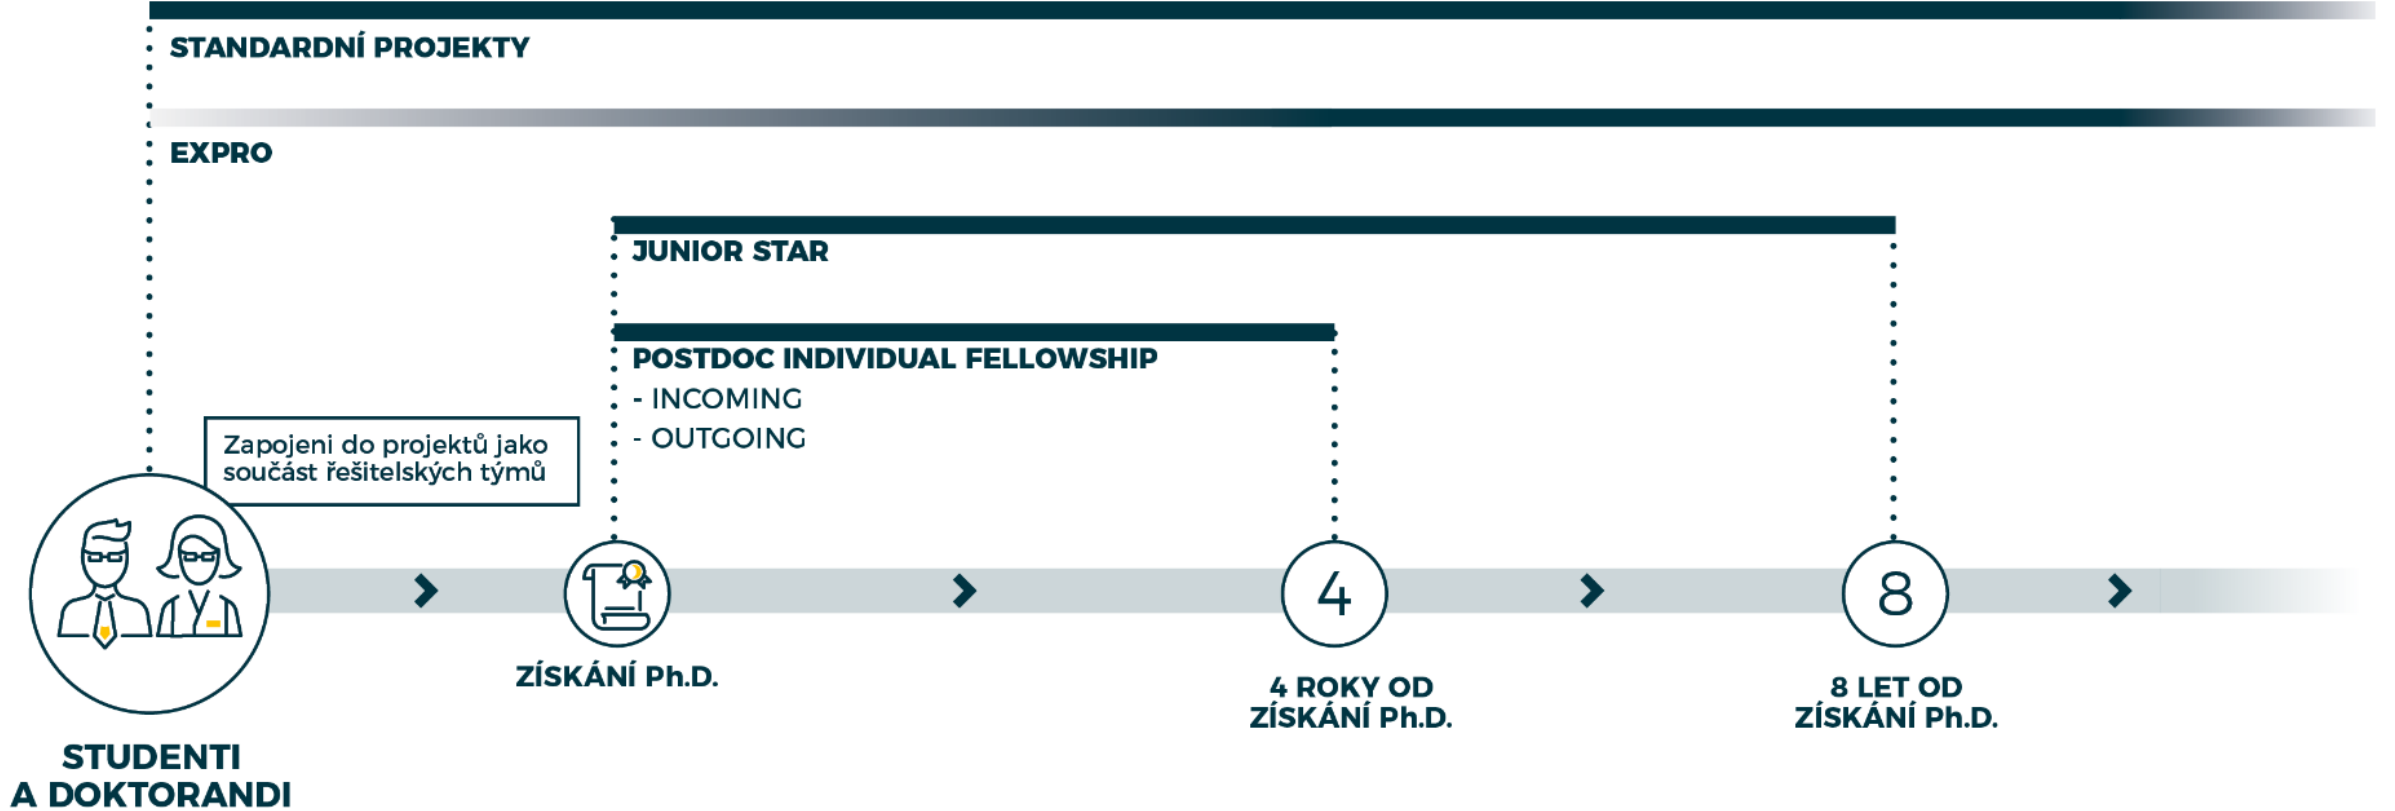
STANDARDNÍ PROJEKTY

EXPRO

JUNIOR STAR

POSTDOC INDIVIDUAL FELLOWSHIP
- INCOMING
- OUTGOING

Zapojeni do projektů jako součást řešitelských týmů

4

8

STUDENTI A DOKTORANDI

ZÍSKÁNÍ Ph.D.

4 ROKY OD ZÍSKÁNÍ Ph.D.

8 LET OD ZÍSKÁNÍ Ph.D.